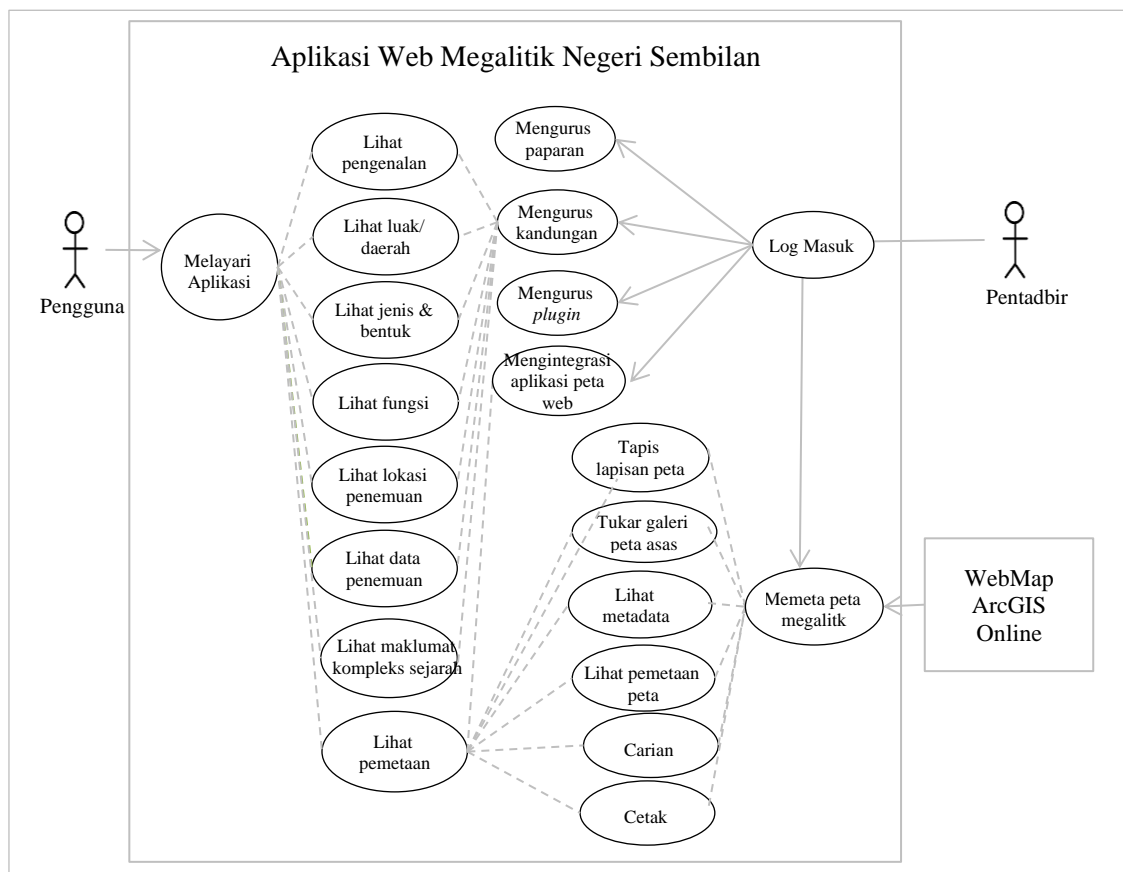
Aplikasi Web Megalitik Negeri Sembilan

Pengguna

Melayari Aplikasi

Lihat pengenalan

Lihat luak/ daerah

Lihat jenis & bentuk

Lihat fungsi

Lihat lokasi penemuan

Lihat data penemuan

Lihat maklumat kompleks sejarah

Lihat pemetaan

Mengurus paparan

Mengurus kandungan

Mengurus *plugin*

Mengintegrasi aplikasi peta web

Log Masuk

Pentadbir

Tapis lapisan peta

Tukar galeri peta asas

Lihat metadata

Lihat pemetaan peta

Carian

Cetak

Memeta peta megalitk

WebMap ArcGIS Online